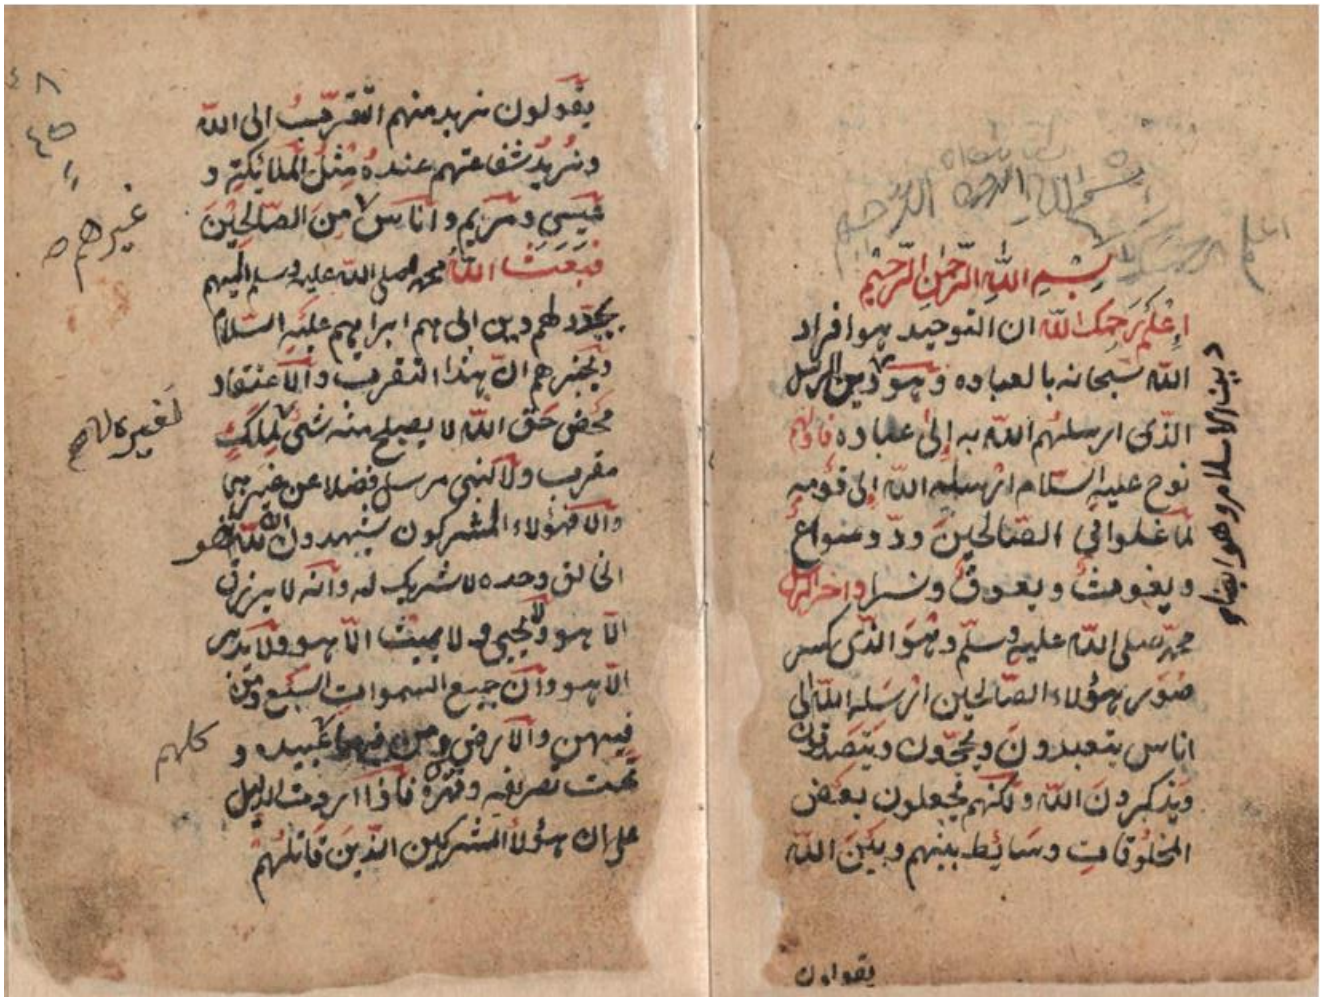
بسم الله الرحمن الرحيم

اعلم رحمك الله ان التوحيد هو افراد الله سبحانه بالعباده وهو دين الرسل الذي ارسلهم الله به الى عباده فاولهم نوح عليه السلام ارسله الله الى قومه لما غلوا في الصالحين ود وسواع ويغوث ويعوق ونسرا واخر الرسل محمد صلى الله عليه وسلم وهو الذي كسر صور هولاء الصالحين ارسله الله الى اناس يتعبدون ويحجون ويتصدقون ويذكرون الله ولكنهم يجعلون بعض المخلوقات وسايط بينهم وبين الله

يقولون

دين الاسلام وهو الذي

يقولون نريد منهم التقرب الى الله ونريد شفاعتهم عنده مثل الملائكة و عيسى ومريم واناس من الصالحين فبعث الله محمد صلى الله عليه وسلم اليهم يجدد لهم دين ابيهم ابراهيم عليه السلام ويخبرهم ان هذا التقرب والاعتقاد محض حق الله لا يصلح منه شي لملك مقرب ولا نبي مرسل فضلا عن غيرهما والا فهولاء المشركون يشهدون ان الله هو الخالق وحده لا شريك له وانه لا يرزق الا هو ولا يحيي ولا يميت الا هو ولا يدبر الا هو وان جميع السموات السبع ومن فيهن والارضين ومن فيها عبيده و تحت تصريفه وقهره فاذا اردت الدليل على ان هولاء المشركين الذين قاتلهم

غيرهم

لغيره لا لهم

كلهم

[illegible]